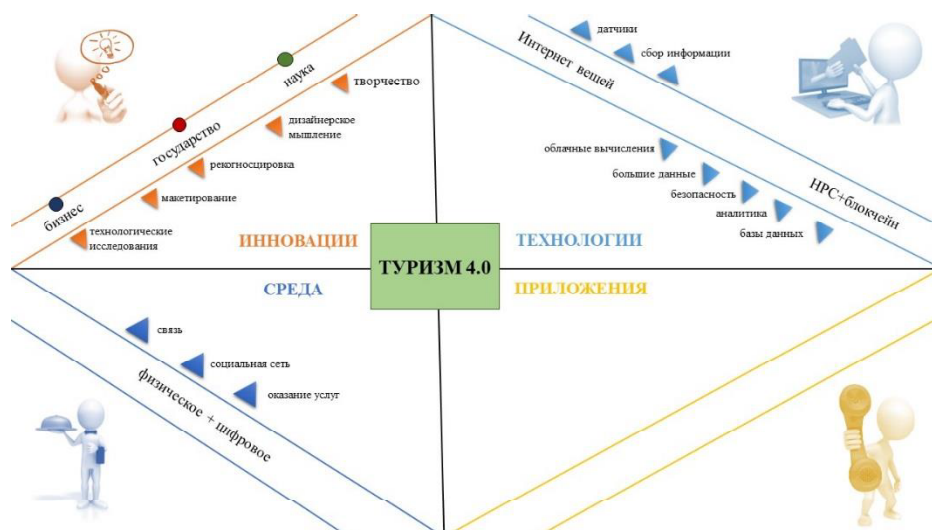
наука

государство

бизнес

творчество

дизайнерское мышление

рекогносцировка

макетирование

технологические исследования

ИННОВАЦИИ

датчики

сбор информации

Интернет вещей

облачные вычисления

большие данные

безопасность

аналитика

базы данных

HPC+блокчейн

ТЕХНОЛОГИИ

ТУРИЗМ 4.0

СРЕДА

связь

социальная сеть

оказание услуг

физическое + цифровое

ПРИЛОЖЕНИЯ